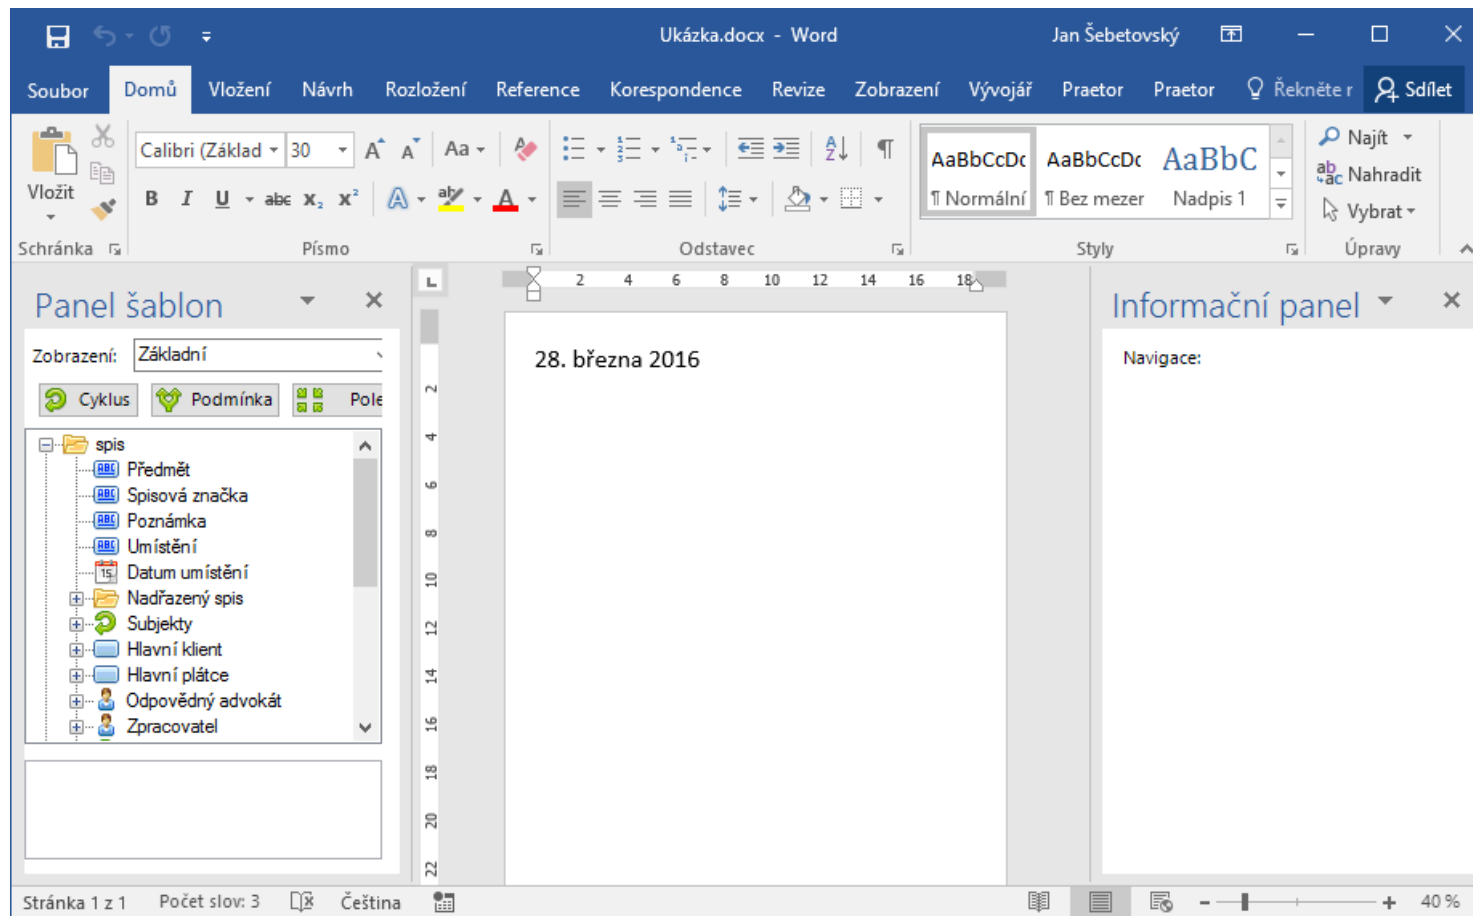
Ukázka.docx - Word

Jan Šebetovský

Soubor Domů Vložení Návrh Rozložení Reference Korespondence Revize Zobrazení Vývojář Praetor Praetor Řekněte r Sdílet

Vložit

Calibri (Základ 30

Aa

B I U abc $x_2$ $x^2$

A

AaBbCcDc ¶ Normální

AaBbCcDc ¶ Bez mezer

AaBbC Nadpis 1

Najít

Nahradit

Vybrat

Schránka Písmo Odstavec Styly Úpravy

Panel šablon

Zobrazení: Základní

Cyklus Podmínka Pole

spis
Předmět
Spisová značka
Poznámka
Umístění
Datum umístění
Nadřazený spis
Subjekty
Hlavní klient
Hlavní plátce
Odpovědný advokát
Zpracovatel

2 4 6 8 10 12 14 16 18

2 4 6 8 10 12 14 16 18 20 22

28. března 2016

Informační panel

Navigace:

Stránka 1 z 1 Počet slov: 3 Čeština

40 %